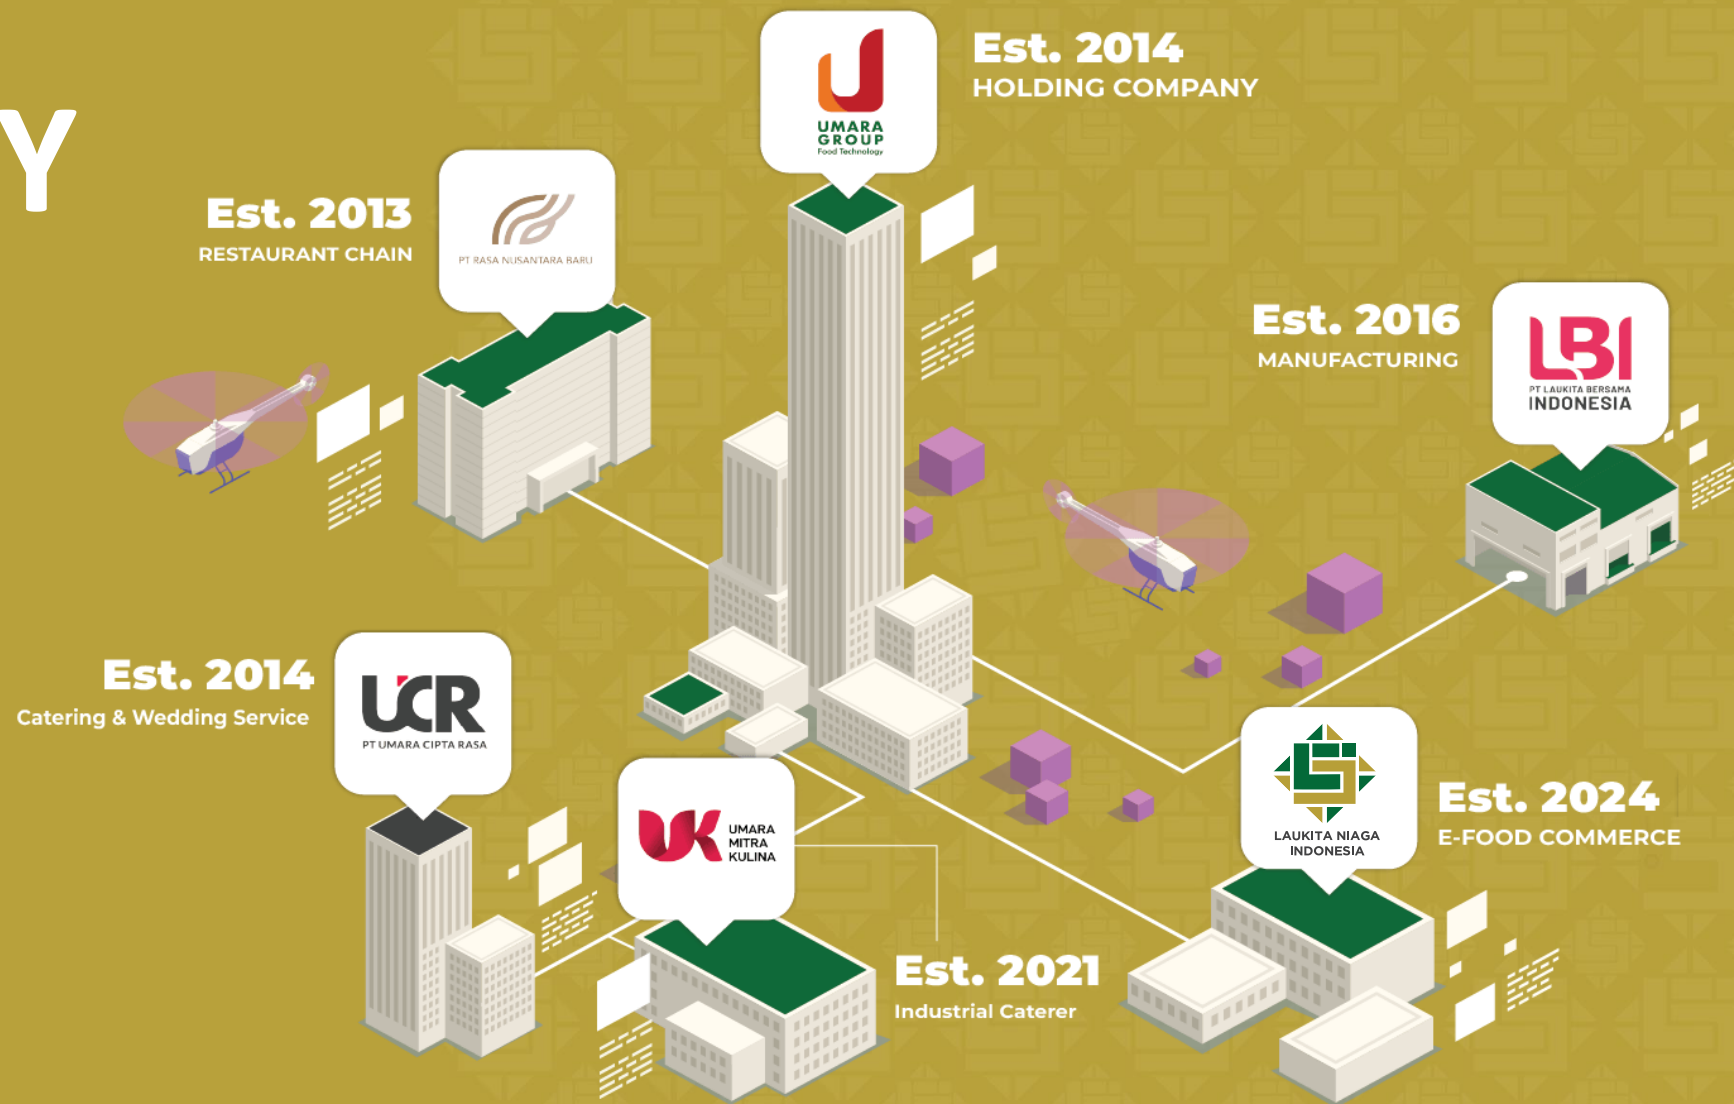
Y

UMARA GROUP
Food Technology

Est. 2014
HOLDING COMPANY

Est. 2013
RESTAURANT CHAIN

PT RASA NUSANTARA BARU

Est. 2016
MANUFACTURING

LBI
PT LAUKITA BERSAMA
INDONESIA

Est. 2014
Catering & Wedding Service

UCR
PT UMARA CIPTA RASA

UK
UMARA
MITRA
KULINA

LAUKITA NIAGA
INDONESIA

Est. 2024
E-FOOD COMMERCE

Est. 2021
Industrial Caterer